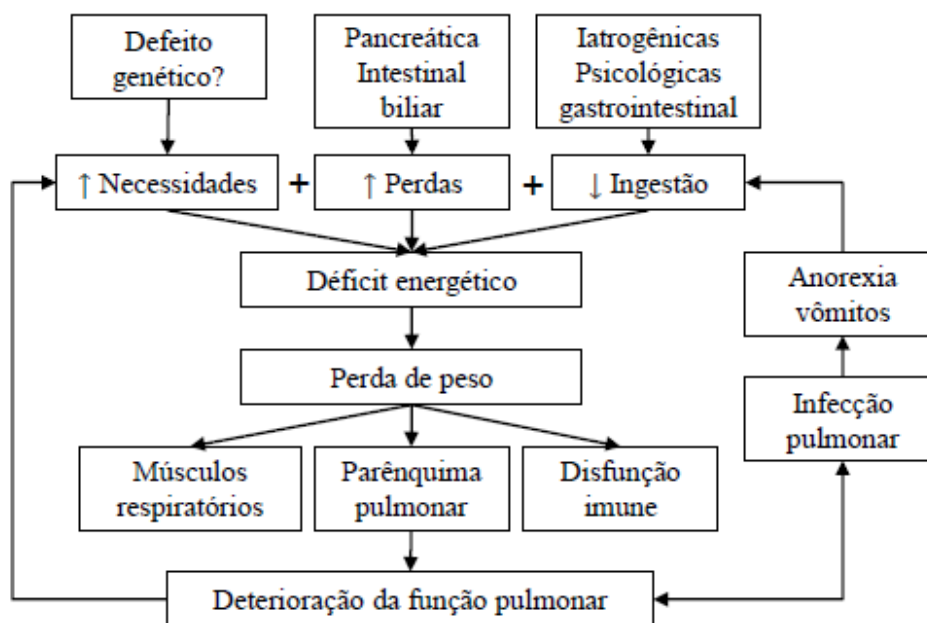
Defeito genético?

Pancreática
Intestinal
biliar

Iatrogênicas
Psicológicas
gastrointestinal

↑ Necessidades + ↑ Perdas + ↓ Ingestão

Déficit energético

Perda de peso

Músculos respiratórios

Parênquima pulmonar

Disfunção imune

Deterioração da função pulmonar

Infecção pulmonar

Anorexia vômitos